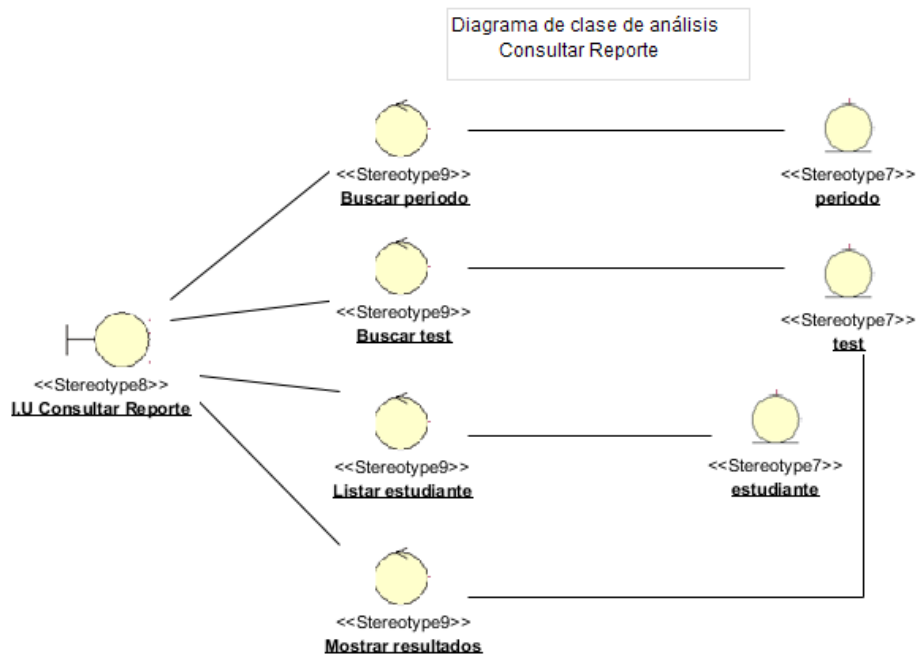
Diagrama de clase de análisis
Consultar Reporte

<<Stereotype9>>
Buscar periodo

<<Stereotype7>>
periodo

<<Stereotype9>>
Buscar test

<<Stereotype7>>
test

<<Stereotype8>>
I.U Consultar Reporte

<<Stereotype9>>
Listar estudiante

<<Stereotype7>>
estudiante

<<Stereotype9>>
Mostrar resultados